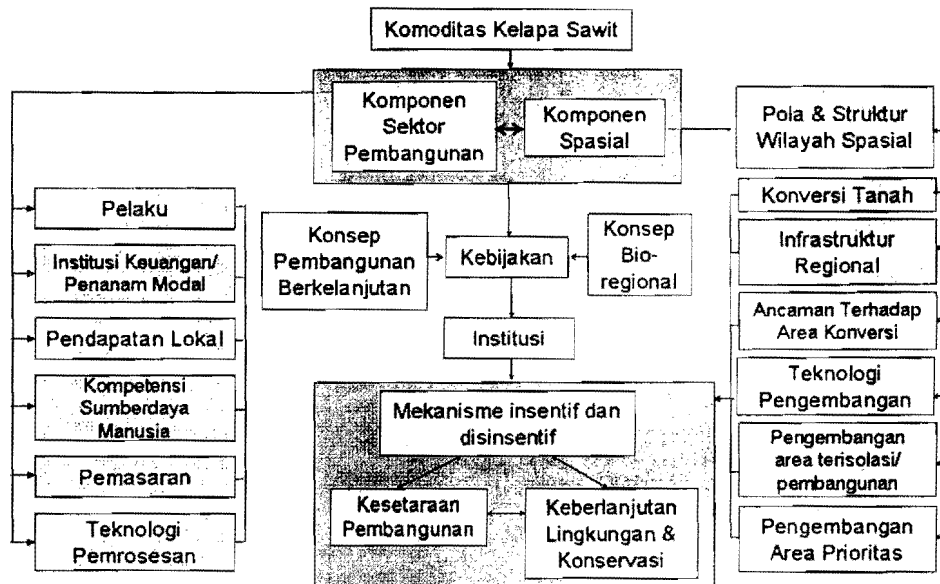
Komoditas Kelapa Sawit

Komponen Sektor Pembangunan

Komponen Spasial

Pola & Struktur Wilayah Spasial

Pelaku

Institusi Keuangan/ Penanam Modal

Pendapatan Lokal

Kompetensi Sumberdaya Manusia

Pemasaran

Teknologi Pemrosesan

Konsep Pembangunan Berkelanjutan

Kebijakan

Konsep Bio-regional

Institusi

Mekanisme insentif dan disinsentif

Kesetaraan Pembangunan

Keberlanjutan Lingkungan & Konservasi

Konversi Tanah

Infrastruktur Regional

Ancaman Terhadap Area Konversi

Teknologi Pengembangan

Pengembangan area terisolasi/ pembangunan

Pengembangan Area Prioritas